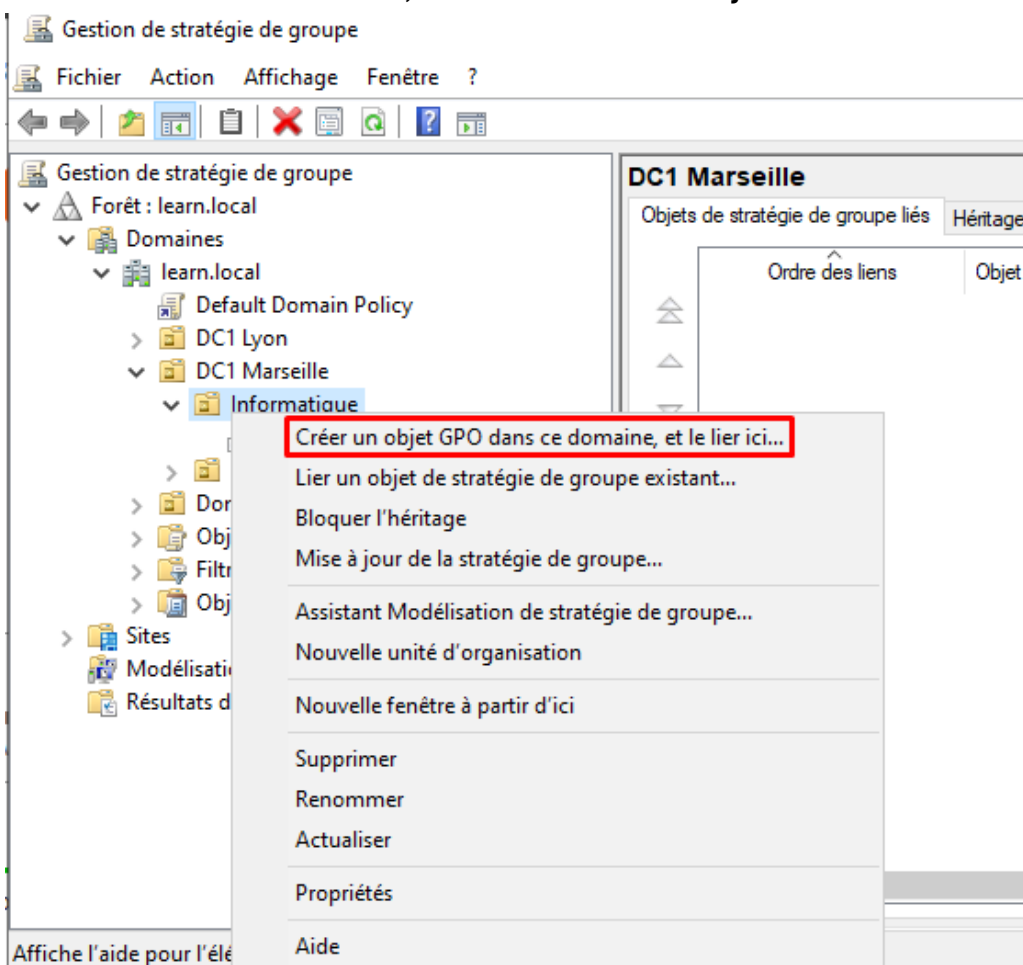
Gestion de stratégie de groupe

Fichier Action Affichage Fenêtre ?

Gestion de stratégie de groupe
Forêt : learn.local
Domaines
learn.local
Default Domain Policy
DC1 Lyon
DC1 Marseille
Informatique
Dor
Obj
Filtr
Obj
Sites
Modélisati
Résultats d

DC1 Marseille
Objets de stratégie de groupe liés | Héritage
Ordre des liens | Objet

Créer un objet GPO dans ce domaine, et le lier ici...
Lier un objet de stratégie de groupe existant...
Bloquer l'héritage
Mise à jour de la stratégie de groupe...
Assistant Modélisation de stratégie de groupe...
Nouvelle unité d'organisation
Nouvelle fenêtre à partir d'ici
Supprimer
Renommer
Actualiser
Propriétés
Aide

Affiche l'aide pour l'élé